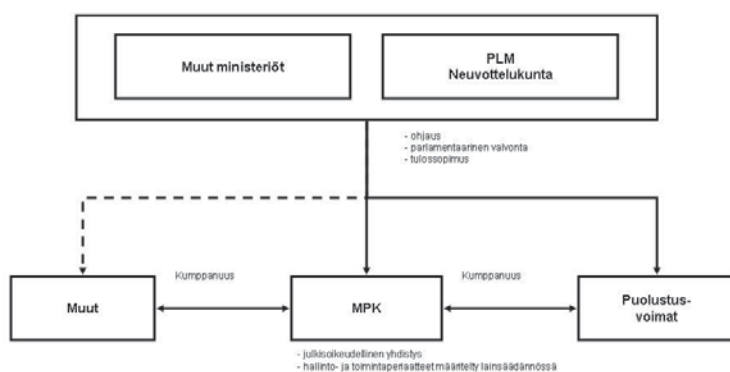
Muut ministeriöt

PLM
Neuvottelukunta

- ohjaus
- parlamentaarinen valvonta
- tulossopimus

Kumppanuus

Kumppanuus

Muut

MPK

Puolustus-
voimat

- julkisoikeudellinen yhdistys
- hallinto- ja toimintaperiaatteet määritelty lainsäädännössä